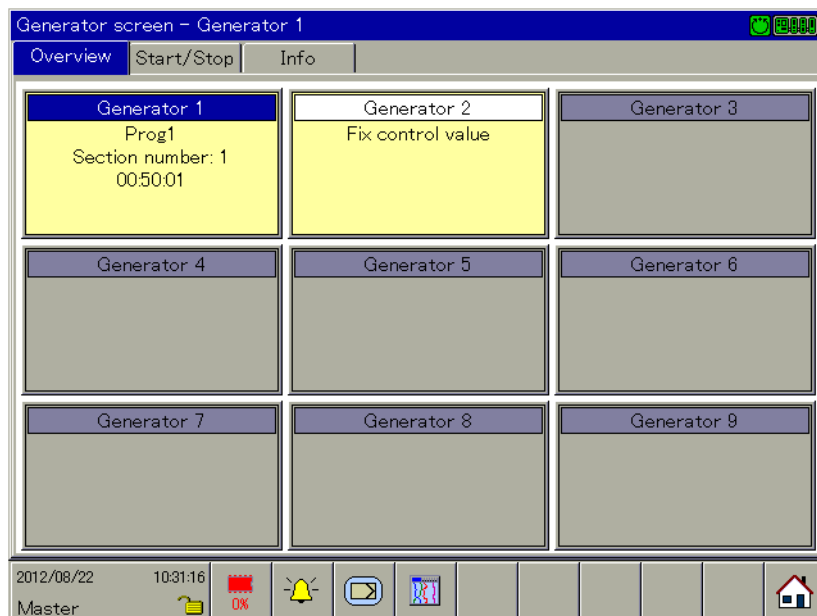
Generator screen - Generator 1

Overview | Start/Stop | Info

Generator 1
Prog1
Section number: 1
00:50:01

Generator 2
Fix control value

Generator 3

Generator 4

Generator 5

Generator 6

Generator 7

Generator 8

Generator 9

2012/08/22 10:31:16
Master

0%